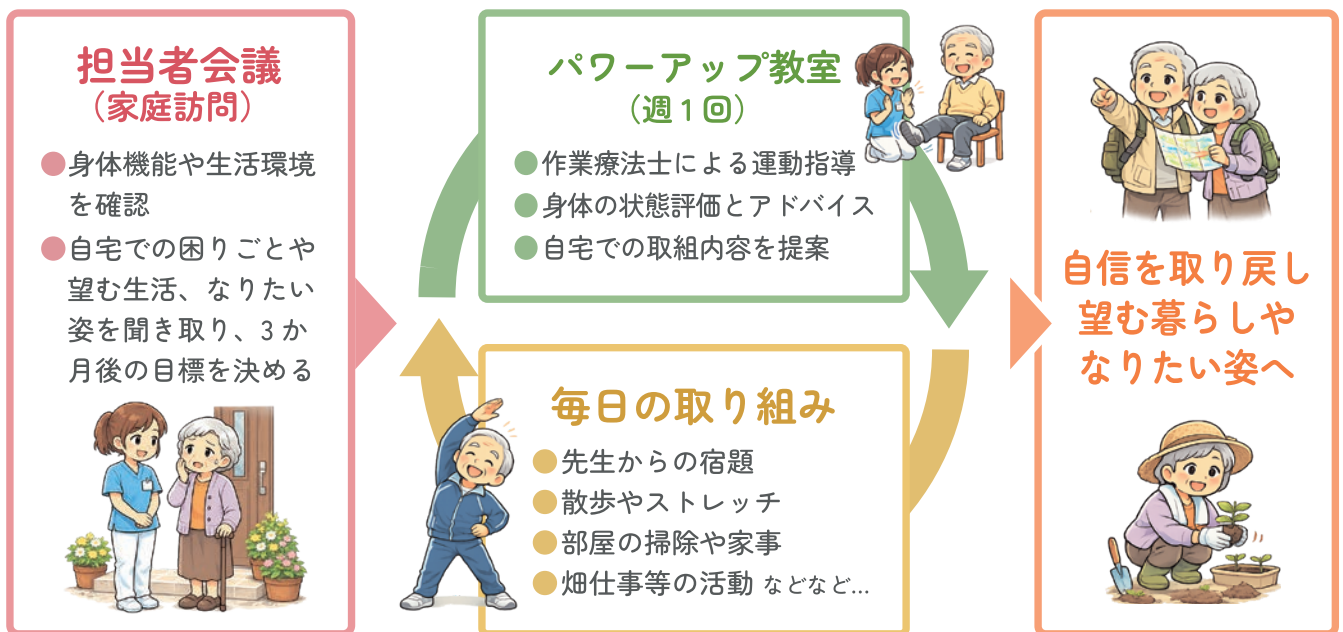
担当者会議
（家庭訪問）

●身体機能や生活環境を確認
●自宅での困りごとや望む生活、なりたい姿を聞き取り、3か月後の目標を決める

パワーアップ教室
（週1回）

●作業療法士による運動指導
●身体の状態評価とアドバイス
●自宅での取組内容を提案

毎日の取り組み

●先生からの宿題
●散歩やストレッチ
●部屋の掃除や家事
●畑仕事等の活動 などなど…

自信を取り戻し望む暮らしやなりたい姿へ